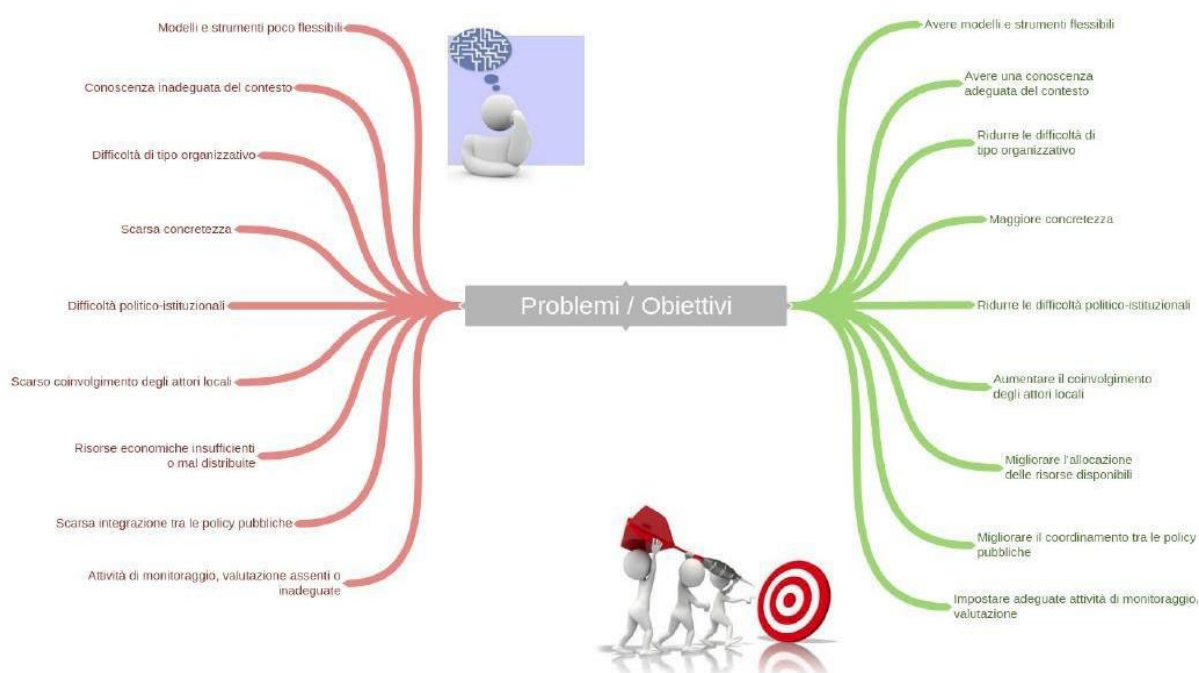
Modelli e strumenti poco flessibili

Conoscenza inadeguata del contesto

Difficoltà di tipo organizzativo

Scarsa concretezza

Difficoltà politico-istituzionali

Scarso coinvolgimento degli attori locali

Risorse economiche insufficienti o mal distribuite

Scarsa integrazione tra le policy pubbliche

Attività di monitoraggio, valutazione assenti o inadeguate

Problemi / Obiettivi

Avere modelli e strumenti flessibili

Avere una conoscenza adeguata del contesto

Ridurre le difficoltà di tipo organizzativo

Maggiore concretezza

Ridurre le difficoltà politico-istituzionali

Aumentare il coinvolgimento degli attori locali

Migliorare l'allocazione delle risorse disponibili

Migliorare il coordinamento tra le policy pubbliche

Impostare adeguate attività di monitoraggio, valutazione